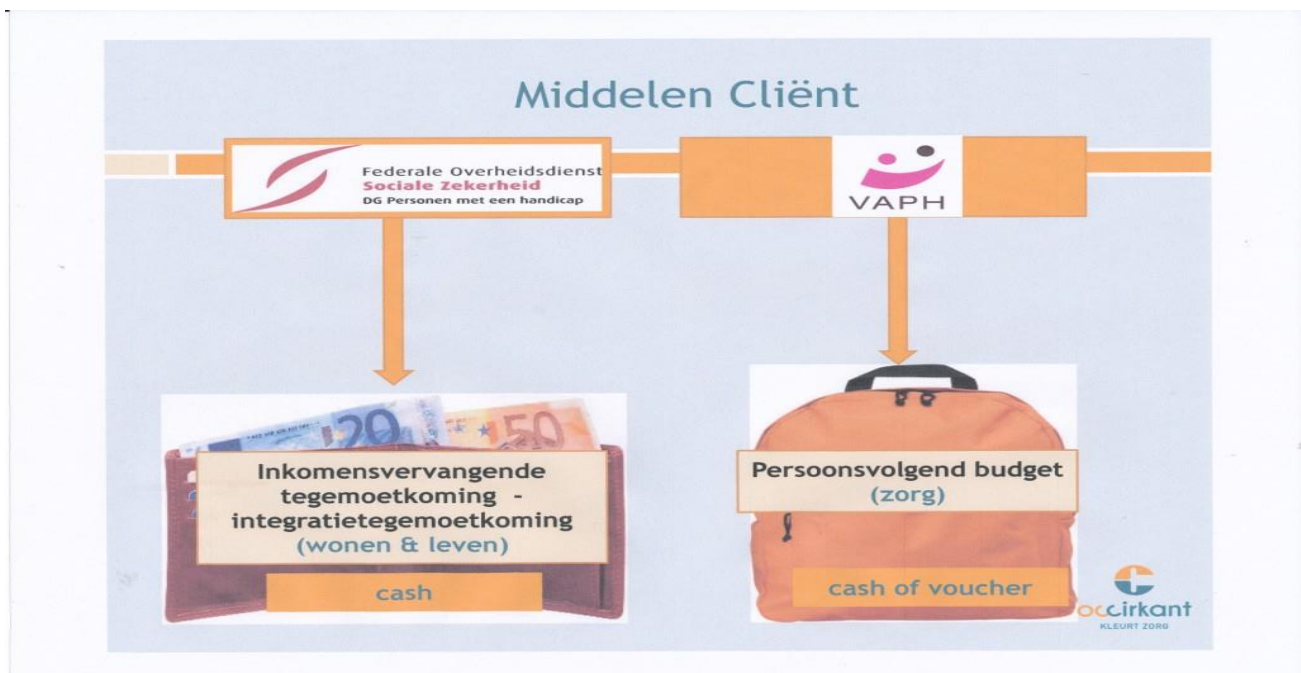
Middelen Cliënt

Federale Overheidsdienst
Sociale Zekerheid
DG Personen met een handicap

VAPH

20
50

Inkomensvervangende tegemoetkoming - integratietegemoetkoming
(wonen & leven)

cash

Persoonsvolgend budget
(zorg)

cash of voucher

occirkant
KLEURT ZORG